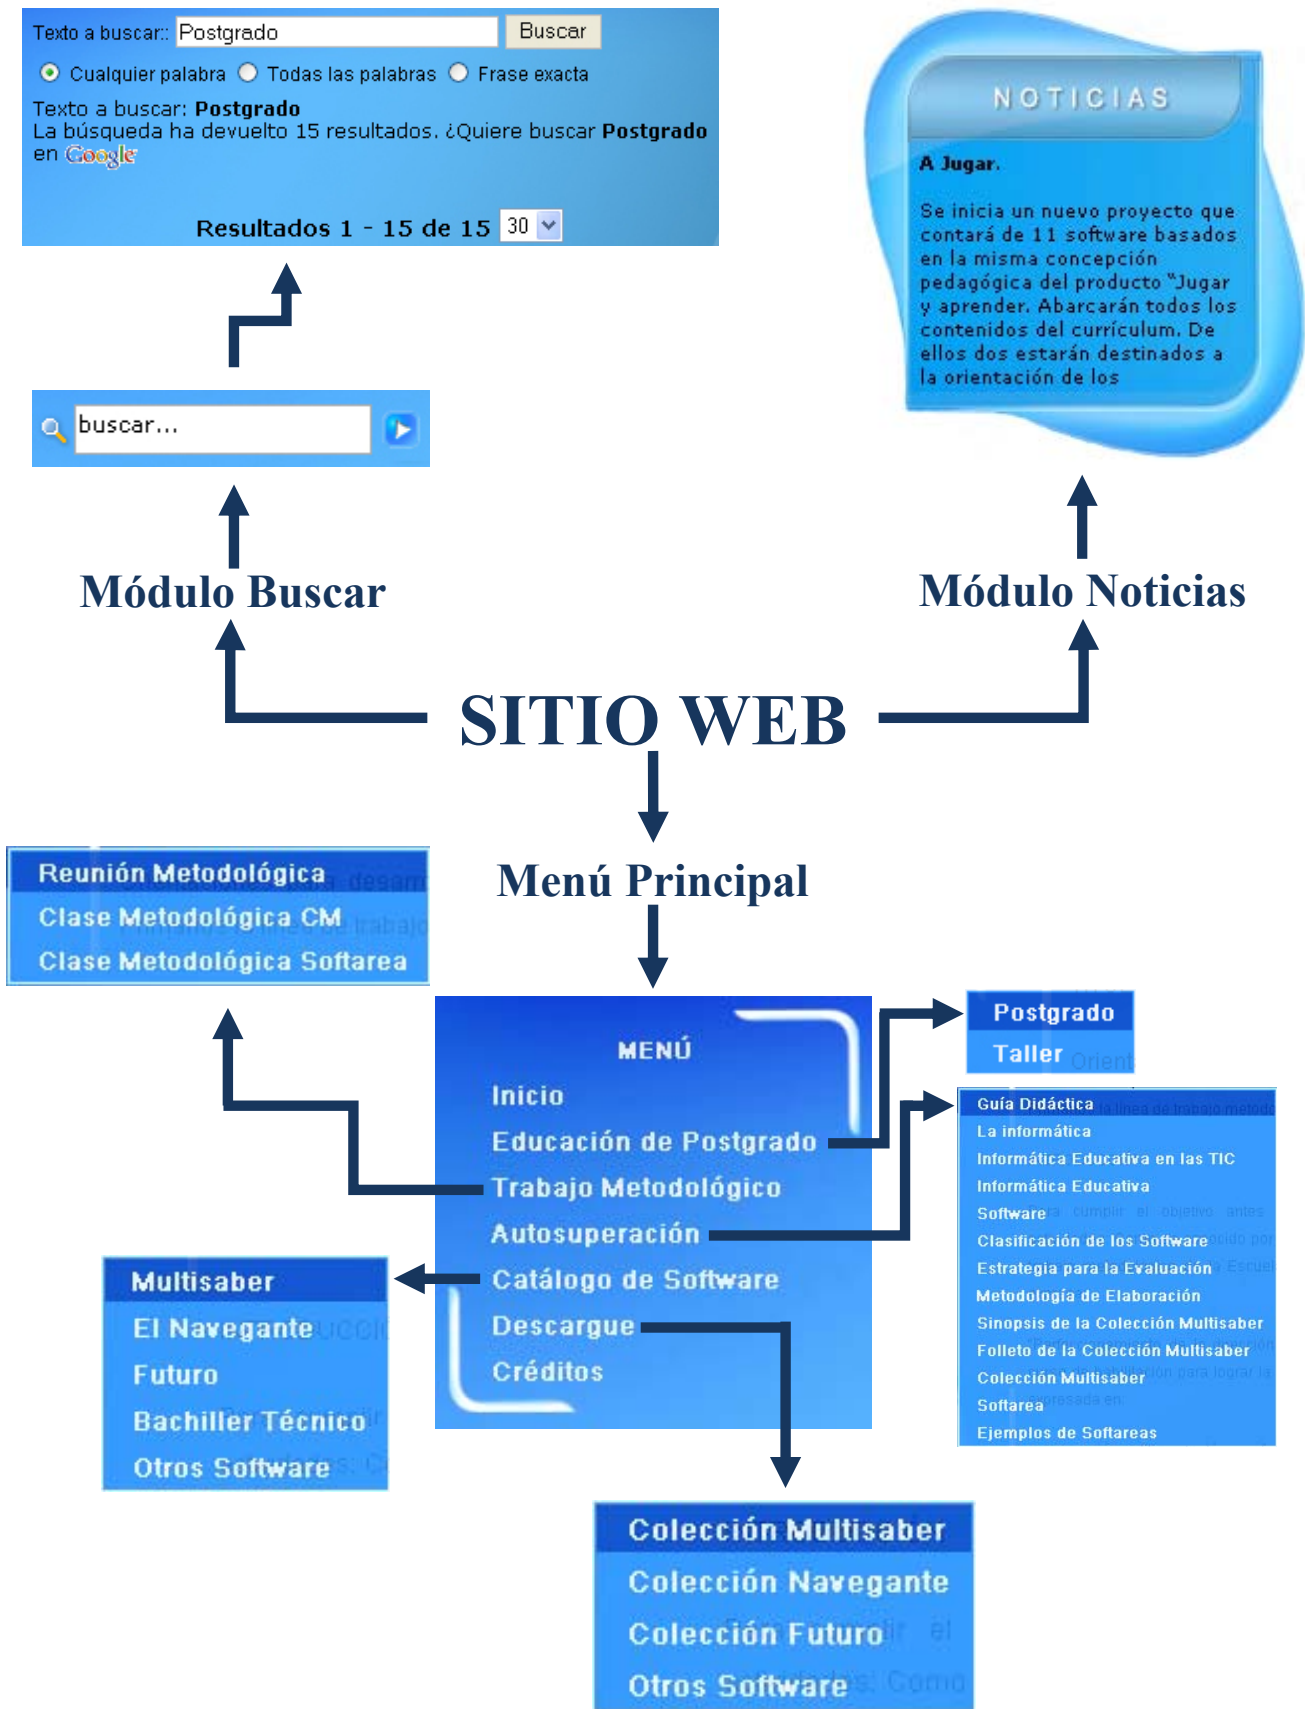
Texto a buscar:: Postgrado Buscar

Cualquier palabra Todas las palabras Frase exacta

Texto a buscar: **Postgrado**
La búsqueda ha devuelto 15 resultados. ¿Quiere buscar **Postgrado** en Google

Resultados 1 - 15 de 15 30

buscar...

NOTICIAS

A Jugar.

Se inicia un nuevo proyecto que contará de 11 software basados en la misma concepción pedagógica del producto "Jugar y aprender. Abarcarán todos los contenidos del currículum. De ellos dos estarán destinados a la orientación de los

Módulo Buscar

Módulo Noticias

SITIO WEB

Menú Principal

Reunión Metodológica
Clase Metodológica CM
Clase Metodológica Softarea

MENÚ
Inicio
Educación de Postgrado
Trabajo Metodológico
Autosuperación
Catálogo de Software
Descargue
Créditos

Postgrado
Taller

Guía Didáctica
La informática
Informática Educativa en las TIC
Informática Educativa
Software
Clasificación de los Software
Estrategia para la Evaluación
Metodología de Elaboración
Sinopsis de la Colección Multisaber
Folleto de la Colección Multisaber
Colección Multisaber
Softarea
Ejemplos de Softareas

Multisaber
El Navegante
Futuro
Bachiller Técnico
Otros Software

Colección Multisaber
Colección Navegante
Colección Futuro
Otros Software